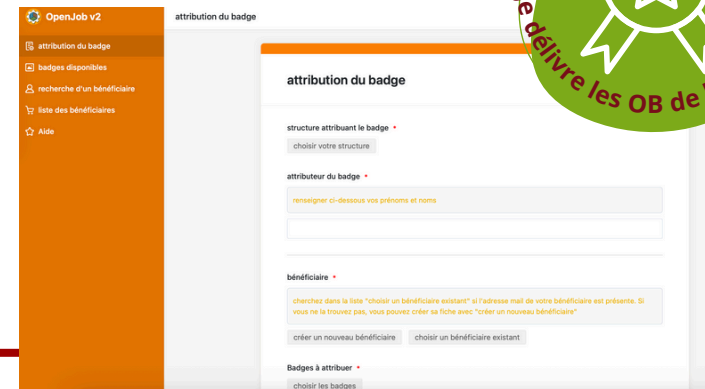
OpenJob v2

attribution du badge

badges disponibles

recherche d'un bénéficiaire

liste des bénéficiaires

Aide

attribution du badge

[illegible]e délivre les OB de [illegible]

attribution du badge

structure attribuant le badge *

choisir votre structure

attributeur du badge *

renseigner ci-dessous vos prénoms et noms

bénéficiaire *

cherchez dans la liste "choisir un bénéficiaire existant" si l'adresse mail de votre bénéficiaire est présente. Si vous ne la trouvez pas, vous pouvez créer sa fiche avec "créer un nouveau bénéficiaire"

créer un nouveau bénéficiaire

choisir un bénéficiaire existant

Badges à attribuer *

choisir les badges